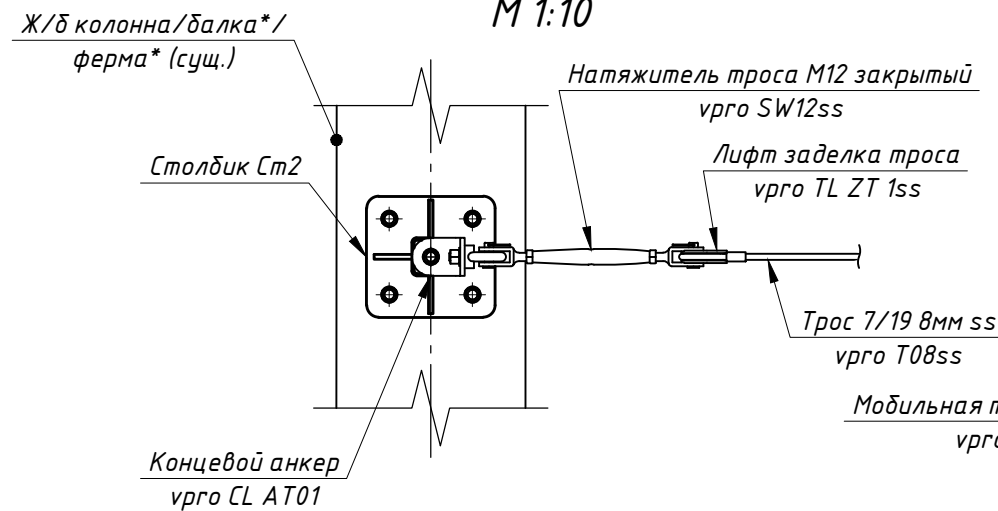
М 1:10

Ж/б колонна/балка*/
ферма* (сущ.)

Натяжитель троса М12 закрытый
vpro SW12ss

Лифт заделка троса
vpro TL ZT 1ss

Столбик Ст2

Трос 7/19 8мм ss
vpro T08ss

Мобильная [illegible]
vpro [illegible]

Концевой анкер
vpro CL AT01